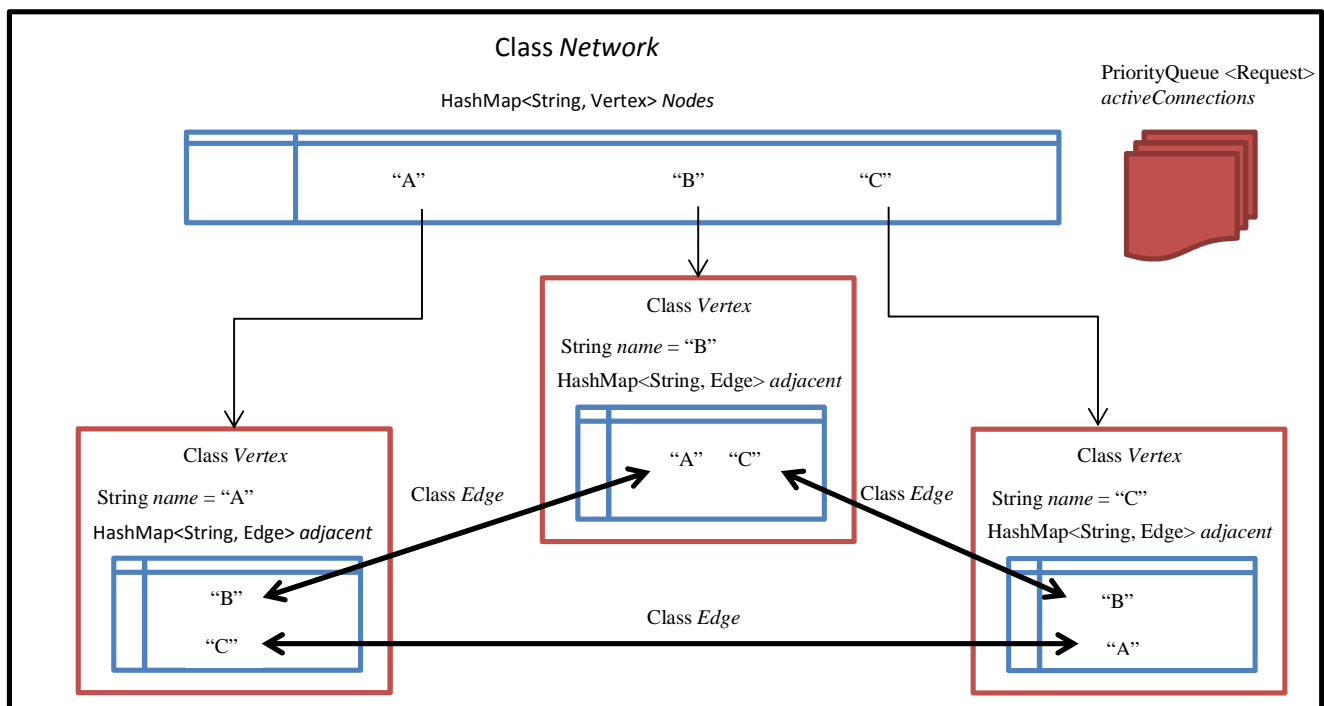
Class *Network*

HashMap<String, Vertex> *Nodes*

PriorityQueue <Request> *activeConnections*

“A”

“B”

“C”

Class *Vertex*

String *name* = “B”

HashMap<String, Edge> *adjacent*

“A” “C”

Class *Vertex*

String *name* = “A”

HashMap<String, Edge> *adjacent*

“B”

“C”

Class *Edge*

Class *Edge*

Class *Vertex*

String *name* = “C”

HashMap<String, Edge> *adjacent*

“B”

“A”

Class *Edge*